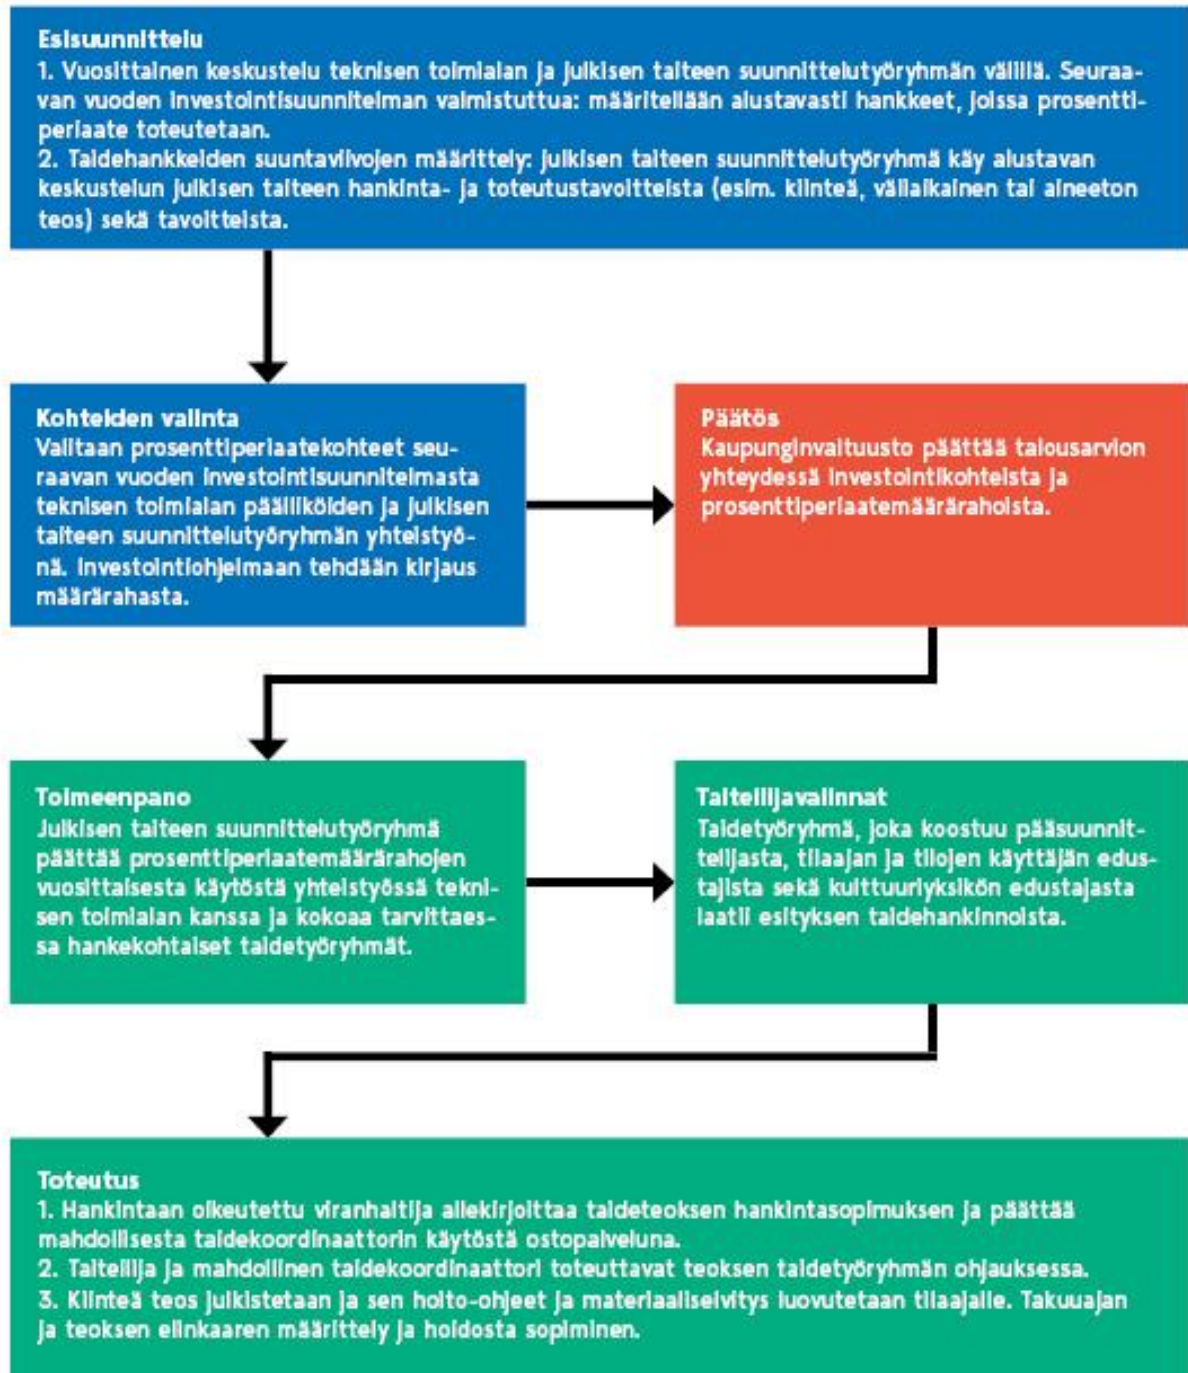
Esisuunnittelu
1. Vuosittainen keskustelu teknisen toimialan ja julkisen taiteen suunnittelutyöryhmän välillä. Seuraavan vuoden investointisuunnitelman valmistuttua: määritellään alustavasti hankkeet, joissa prosenttiperiaate toteutetaan.
2. Taidehankkeiden suuntaviivojen määrittely: julkisen taiteen suunnittelutyöryhmä käy alustavan keskustelun julkisen taiteen hankinta- ja toteutustavoitteista (esim. kiinteä, väliaikainen tai aineeton teos) sekä tavoitteista.

Kohteiden valinta
Valitaan prosenttiperiaatekohteet seuraavan vuoden investointisuunnitelmasta teknisen toimialan päälliköiden ja julkisen taiteen suunnittelutyöryhmän yhteistyönä. Investointiohjelmaan tehdään kirjaus määrärahasta.

Päätös
Kaupunginvaltuusto päättää talousarvion yhteydessä investointikohteista ja prosenttiperiaatemäärärahoista.

Toimeenpano
Julkisen taiteen suunnittelutyöryhmä päättää prosenttiperiaatemäärärahojen vuosittaisesta käytöstä yhteistyössä teknisen toimialan kanssa ja kokoaa tarvittaessa hankekohtaiset taidetyöryhmät.

Taiteilijavalinnat
Taidetyöryhmä, joka koostuu pääsuunnittelijasta, tilaajan ja tilojen käyttäjän edustajista sekä kulttuuriyksikön edustajasta laatii esityksen taidehankinnoista.

Toteutus
1. Hankintaan oikeutettu viranhaltija allekirjoittaa taideteoksen hankintasopimuksen ja päättää mahdollisesta taidekoordinaattorin käytöstä ostopalveluna.
2. Taiteilija ja mahdollinen taidekoordinaattori toteuttavat teoksen taidetyöryhmän ohjauksessa.
3. Kiinteä teos julkistetaan ja sen hoito-ohjeet ja materiaaliselvitys luovutetaan tilaajalle. Takuuajan ja teoksen elinkaaren määrittely ja hoidosta sopiminen.